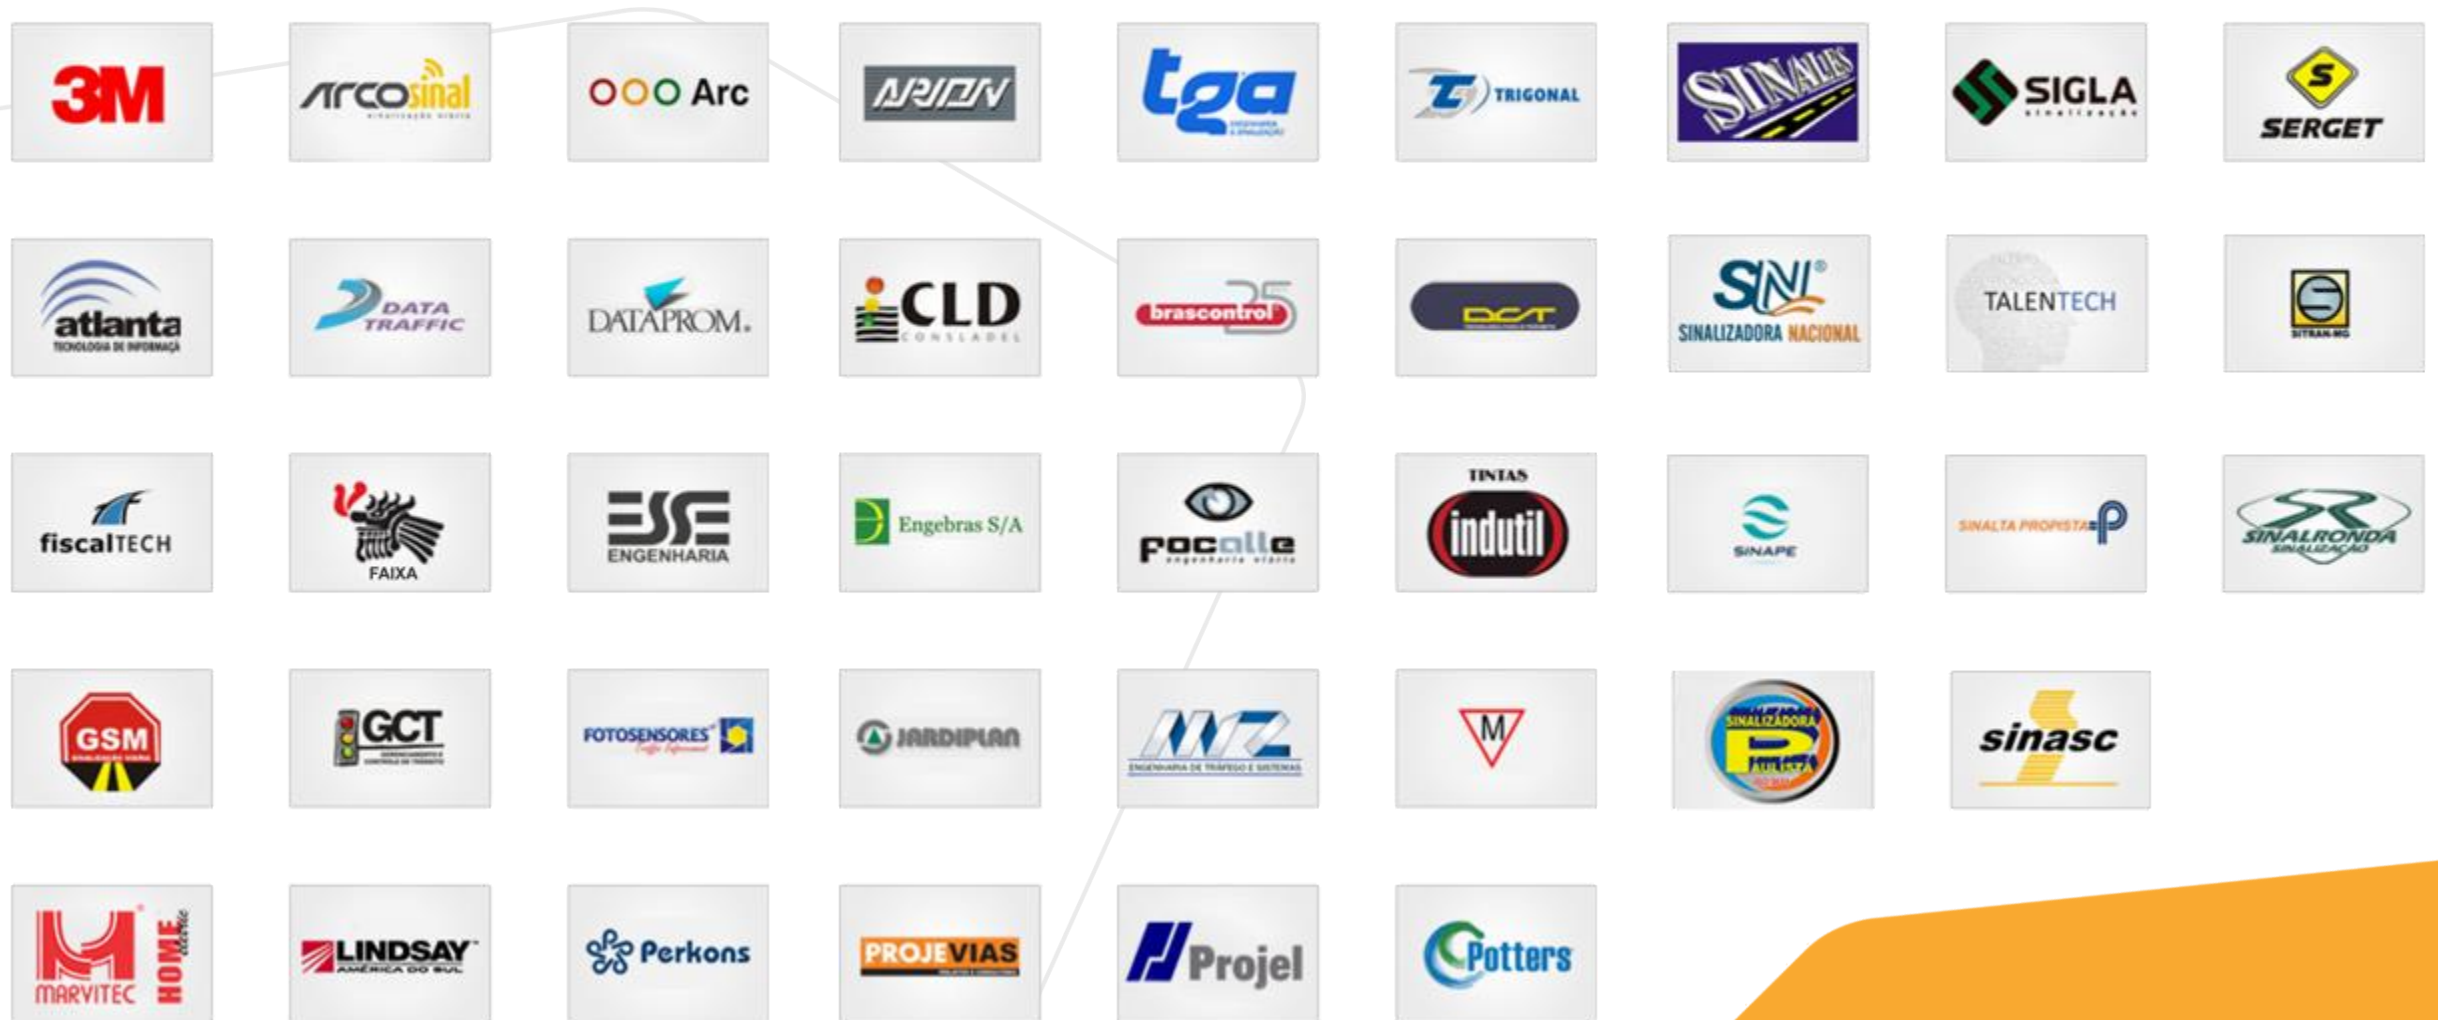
3M

ArcoSinal

Arc

ARIDN

tga

TRIGONAL

SINALIS

SIGLA

S SERGET

atlanta TECNOLOGIA DE INFORMAÇÃO

DATA TRAFFIC

DATAPROM.

CLD CONSLADEL

brascontrol 25

DCT

SNL SINALIZADORA NACIONAL

TALENTECH

SITRAN-MG

fiscalTECH

FAIXA

ESE ENGENHARIA

Engebras S/A

Focalle

TINTAS indutil

SINAPE

SINALTA PROPISTA P

SINALRONDA

GSM

GCT

FOTOSENSORES

JARDIPLAN

ENGENHARIA DE TRÁFEGO E SISTEMAS

M

SINALIZADORA PAULISTA

sinasc

MARVITEC HOME

LINDSAY AMÉRICA DO SUL

Perkons

PROJEVIAS

Projel

Potters